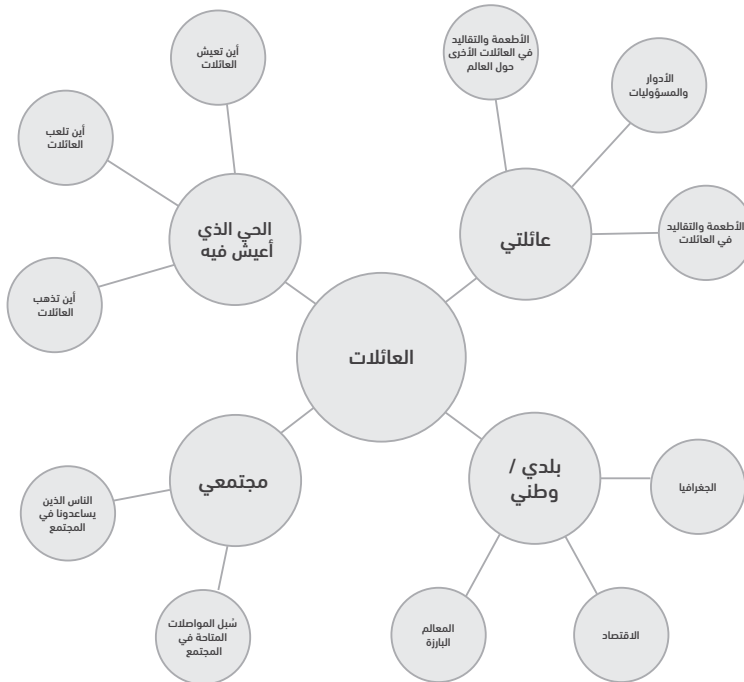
العائلات

الحي الذي أعيش فيه

أين تعيش العائلات

أين تلعب العائلات

أين تذهب العائلات

عائلتي

الأطعمة والتقاليد في العائلات الأخرى حول العالم

الأدوار والمسؤوليات

الأطعمة والتقاليد في العائلات

مجتمعي

الناس الذين يساعدونا في المجتمع

سُبل المواصلات المتاحة في المجتمع

بلدي / وطني

الجغرافيا

الاقتصاد

المعالم البارزة